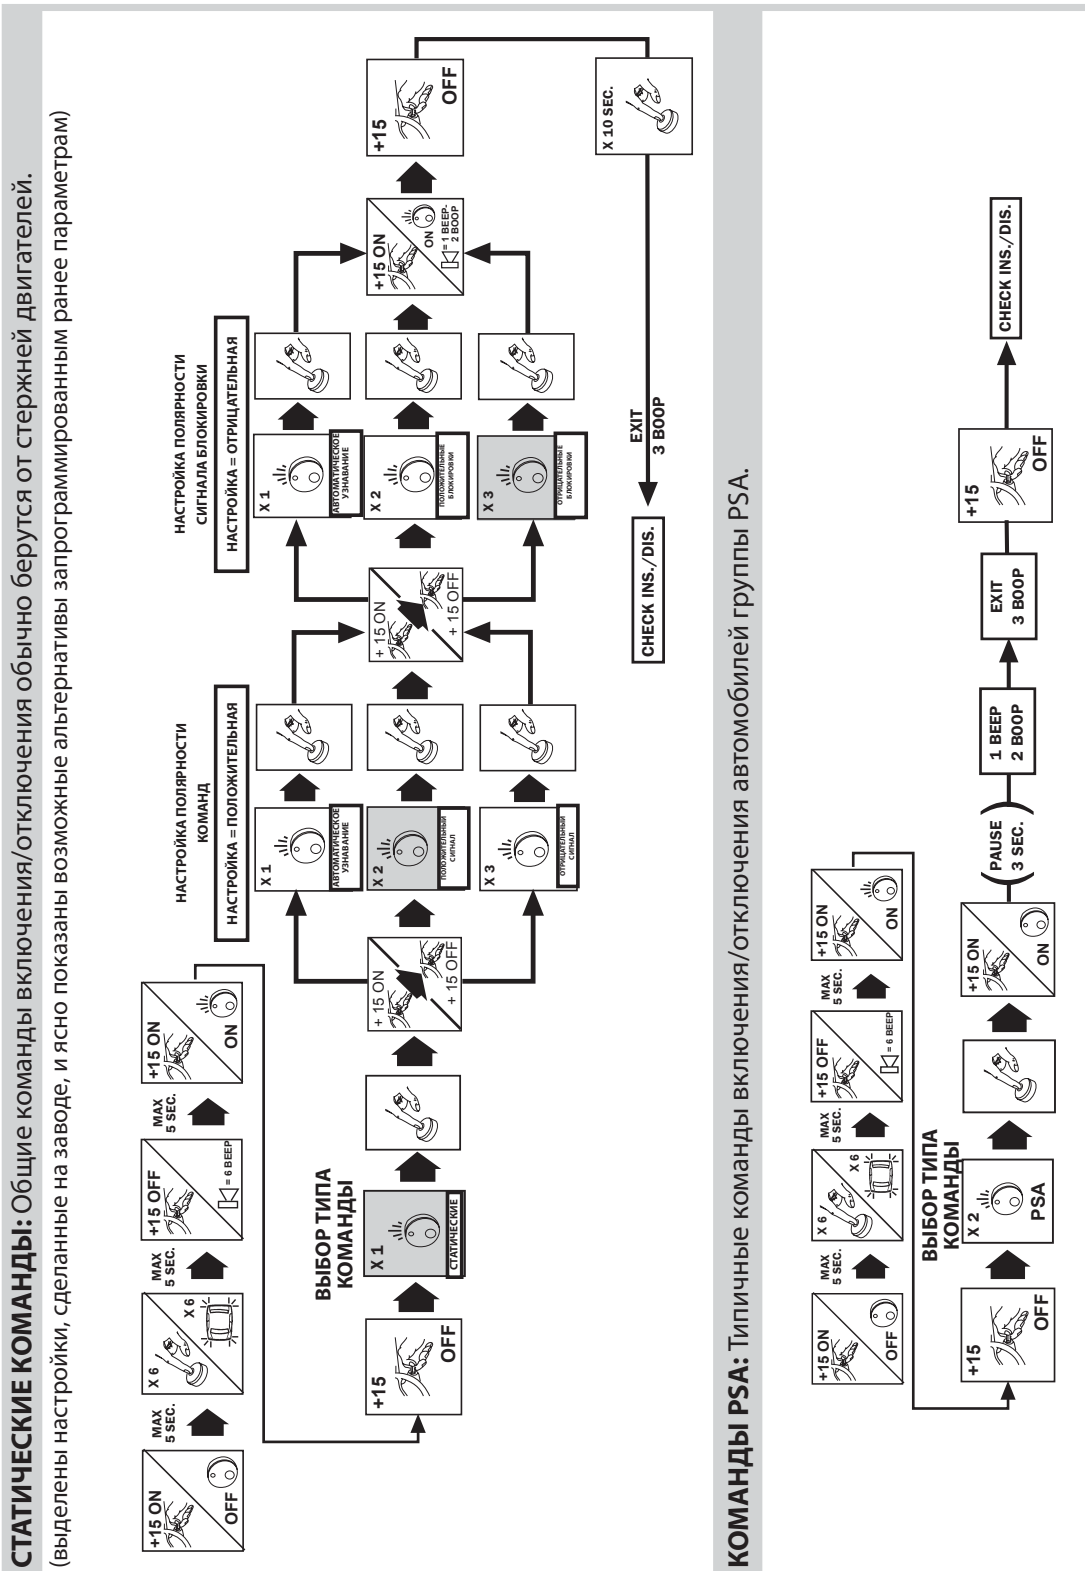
СТАТИЧЕСКИЕ КОМАНДЫ: Общие команды включения/отключения обычно берутся от стержней двигателей.
(выделены настройки, сделанные на заводе, и ясно показаны возможные альтернативы запрограммированным ранее параметрам)

+15 ON
OFF
MAX 5 SEC.
X 6
X 6
MAX 5 SEC.
+15 OFF
= 6 BEEP
MAX 5 SEC.
+15 ON
ON

+15
OFF
ВЫБОР ТИПА КОМАНДЫ
X 1
СТАТИЧЕСКИЕ
+ 15 ON
+ 15 OFF

НАСТРОЙКА ПОЛЯРНОСТИ КОМАНД
НАСТРОЙКА = ПОЛОЖИТЕЛЬНАЯ
X 1
АВТОМАТИЧЕСКОЕ УЗНАВАНИЕ
X 2
ПОЛОЖИТЕЛЬНЫЙ СИГНАЛ
X 3
ОТРИЦАТЕЛЬНЫЙ СИГНАЛ
+ 15 ON
+ 15 OFF

НАСТРОЙКА ПОЛЯРНОСТИ СИГНАЛА БЛОКИРОВКИ
НАСТРОЙКА = ОТРИЦАТЕЛЬНАЯ
X 1
АВТОМАТИЧЕСКОЕ УЗНАВАНИЕ
X 2
ПОЛОЖИТЕЛЬНЫЕ БЛОКИРОВКИ
X 3
ОТРИЦАТЕЛЬНЫЕ БЛОКИРОВКИ
+15 ON
ON
= 1 BEEP-2 BOOP
+15
OFF
X 10 SEC.
EXIT
3 BOOP
CHECK INS./DIS.

КОМАНДЫ PSA: Типичные команды включения/отключения автомобилей группы PSA.

+15 ON
OFF
MAX 5 SEC.
X 6
X 6
MAX 5 SEC.
+15 OFF
= 6 BEEP
MAX 5 SEC.
+15 ON
ON
+15
OFF
ВЫБОР ТИПА КОМАНДЫ
X 2
PSA
+15 ON
ON
PAUSE 3 SEC.
1 BEEP
2 BOOP
EXIT
3 BOOP
+15
OFF
CHECK INS./DIS.